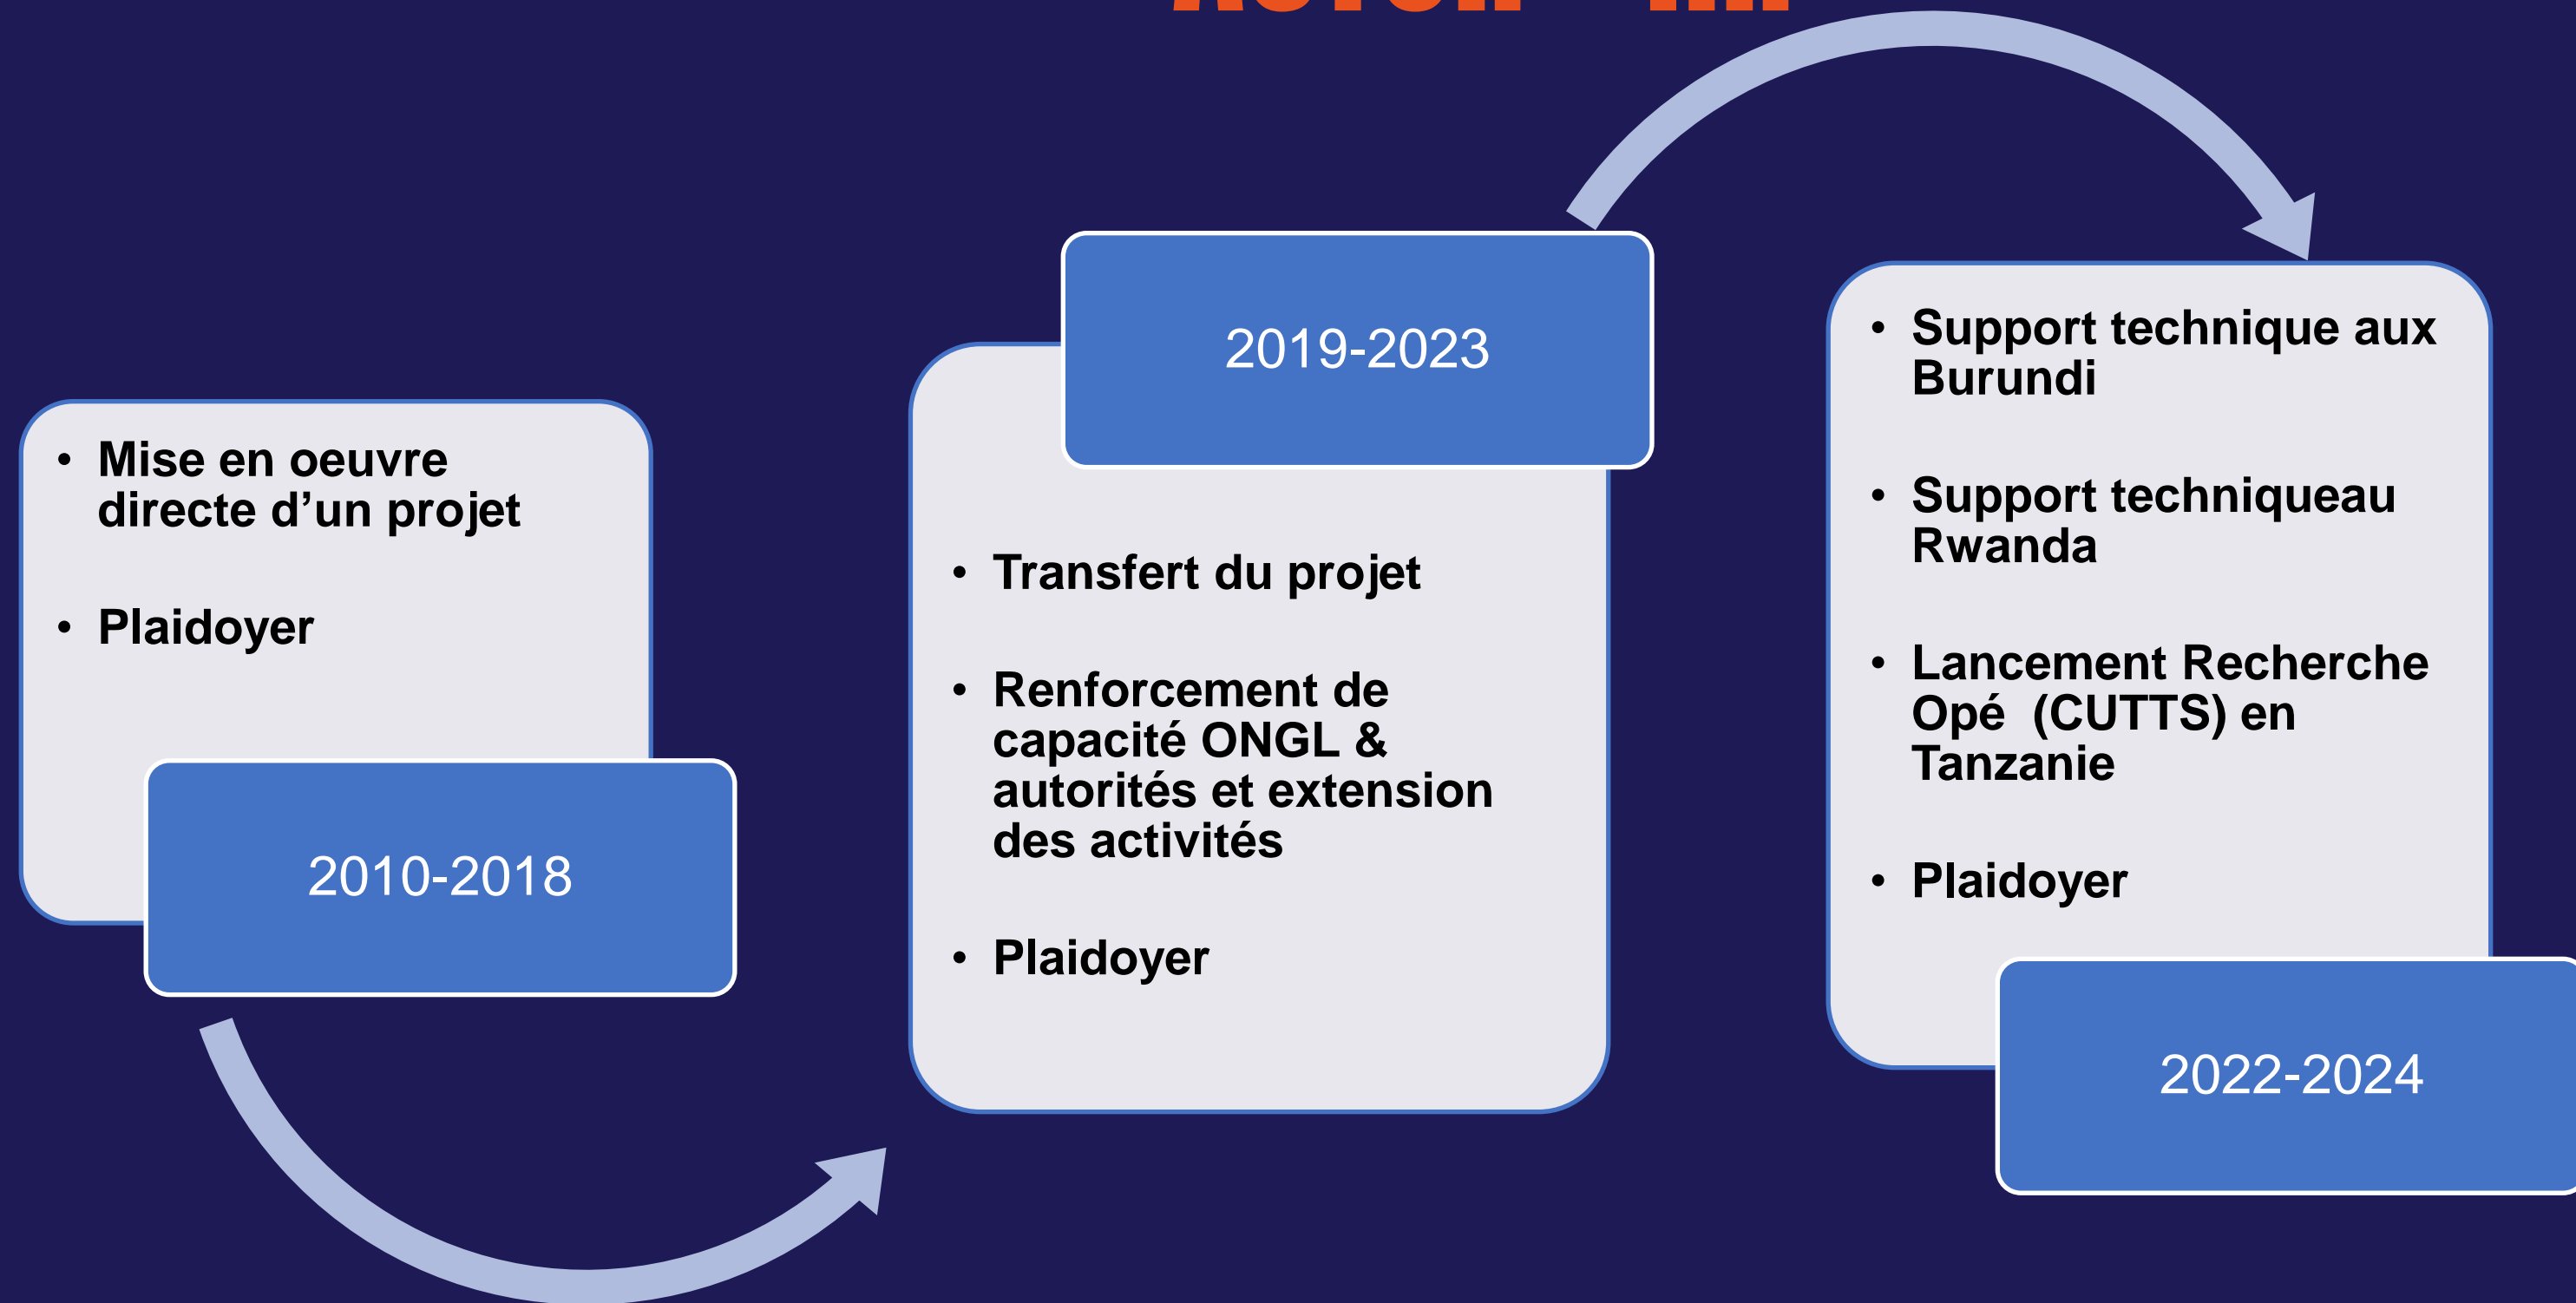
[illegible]

- Mise en oeuvre directe d’un projet
- Plaidoyer

2010-2018

2019-2023

- Transfert du projet
- Renforcement de capacité ONGL & autorités et extension des activités
- Plaidoyer

- Support technique aux Burundi
- Support techniqueau Rwanda
- Lancement Recherche Opé (CUTTS) en Tanzanie
- Plaidoyer

2022-2024